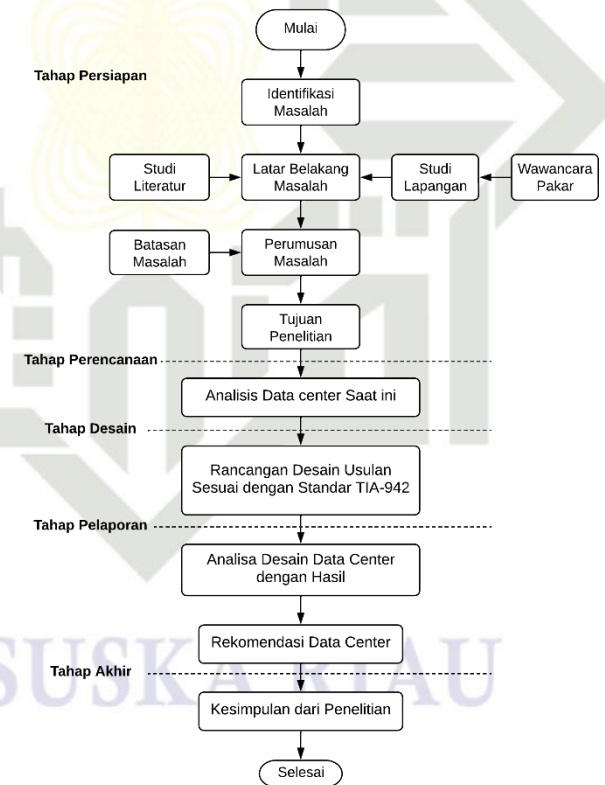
Mulai

Tahap Persiapan

Identifikasi Masalah

Studi Literatur

Latar Belakang Masalah

Studi Lapangan

Wawancara Pakar

Batasan Masalah

Perumusan Masalah

Tujuan Penelitian

Tahap Perencanaan

Analisis Data center Saat ini

Tahap Desain

Rancangan Desain Usulan Sesuai dengan Standar TIA-942

Tahap Pelaporan

Analisa Desain Data Center dengan Hasil

Rekomendasi Data Center

Tahap Akhir

Kesimpulan dari Penelitian

Selesai

SUSKA RIAU